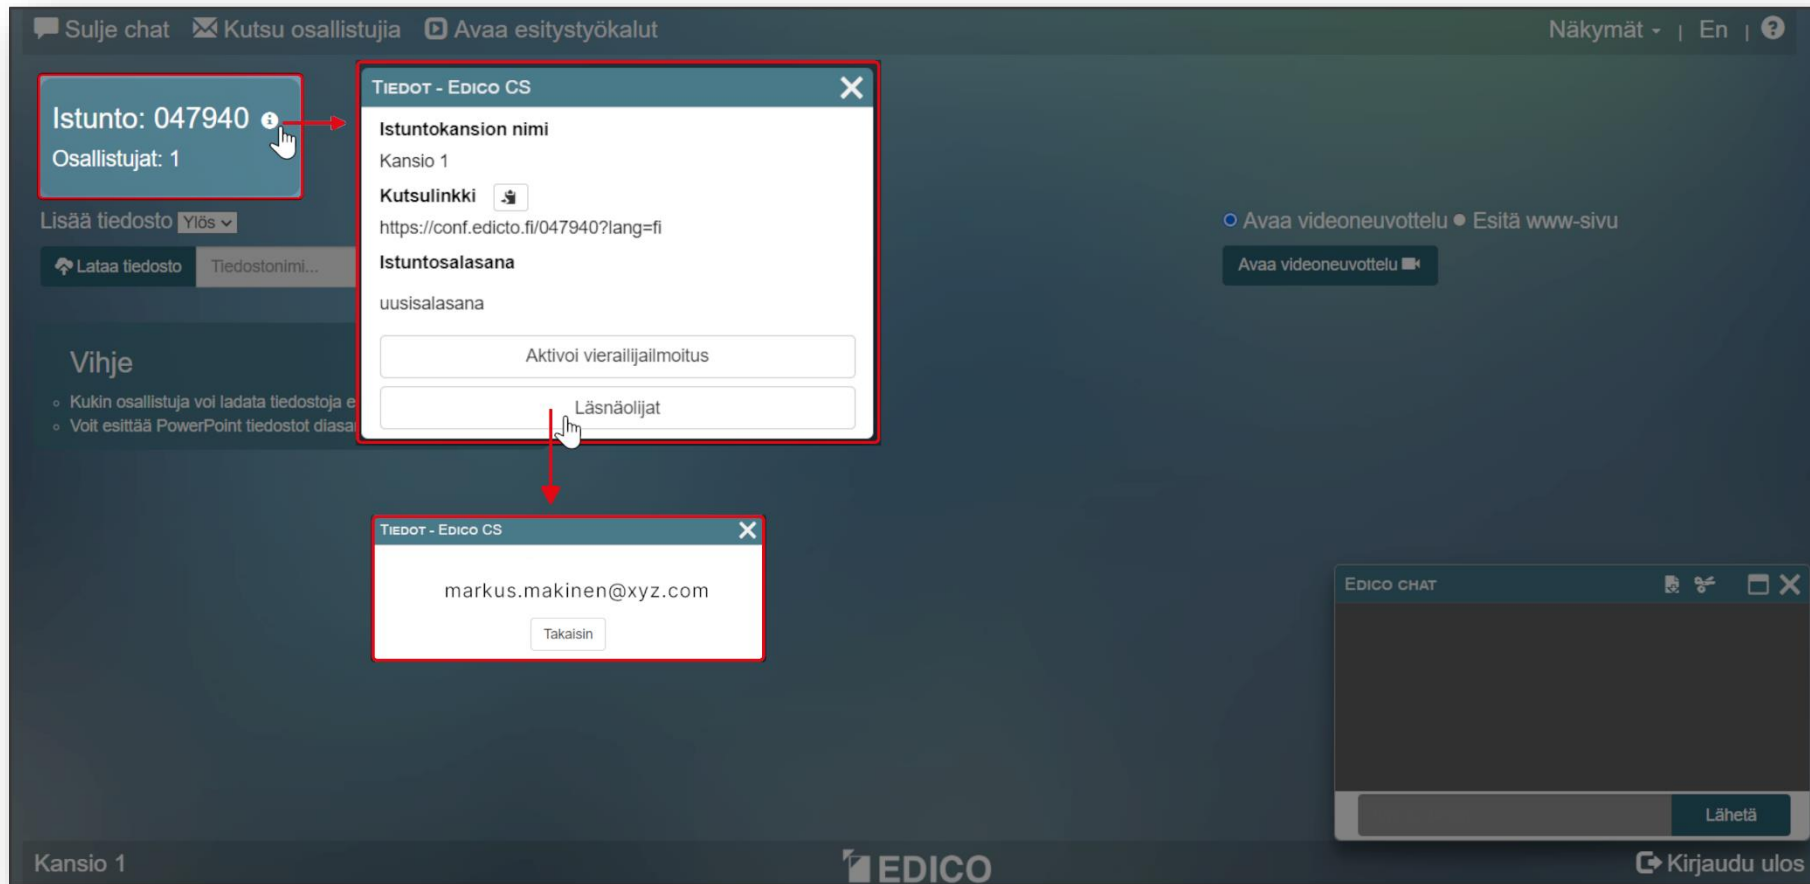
Sulje chat Kutsu osallistujia Avaa esitystyökalut

Näkymät | En |

Istunto: 047940

Osallistujat: 1

Lisää tiedosto Ylös

Lataa tiedosto Tiedostonimi...

Vihje

Kukin osallistuja voi ladata tiedostoja e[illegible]

Voit esittää PowerPoint tiedostot diasa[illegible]

TIEDOT - EDICO CS

Istuntokansion nimi

Kansio 1

Kutsulinkki

https://conf.edicto.fi/047940?lang=fi

Istuntosalasana

uusisalasana

Aktivoi vierailijailmoitus

Läsnäolijat

TIEDOT - EDICO CS

markus.makinen@xyz.com

Takaisin

Avaa videoneuvottelu Esitä www-sivu

Avaa videoneuvottelu

EDICO CHAT

Lähetä

Kansio 1

EDICO

Kirjaudu ulos